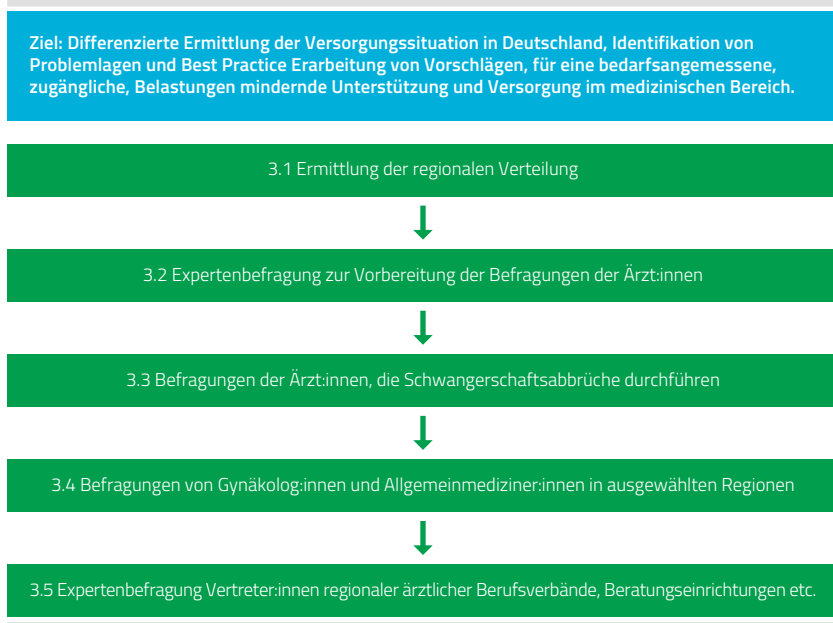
Ziel: Differenzierte Ermittlung der Versorgungssituation in Deutschland, Identifikation von Problemlagen und Best Practice Erarbeitung von Vorschlägen, für eine bedarfsangemessene, zugängliche, Belastungen mindernde Unterstützung und Versorgung im medizinischen Bereich.

3.1 Ermittlung der regionalen Verteilung

3.2 Expertenbefragung zur Vorbereitung der Befragungen der Ärzt:innen

3.3 Befragungen der Ärzt:innen, die Schwangerschaftsabbrüche durchführen

3.4 Befragungen von Gynäkolog:innen und Allgemeinmediziner:innen in ausgewählten Regionen

3.5 Expertenbefragung Vertreter:innen regionaler ärztlicher Berufsverbände, Beratungseinrichtungen etc.